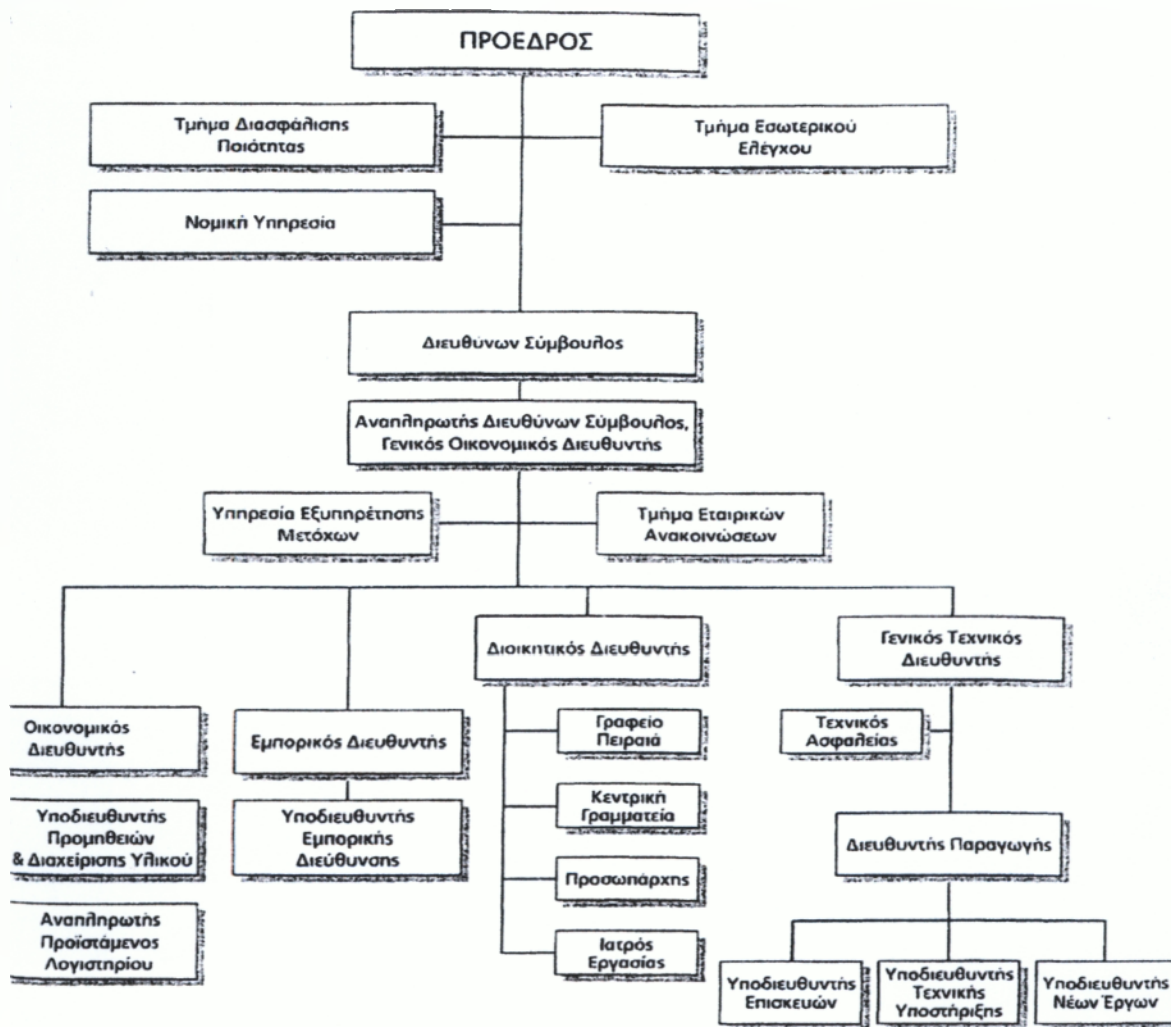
ΠΡΟΕΔΡΟΣ

Τμήμα Διασφάλισης Ποιότητας

Τμήμα Εσωτερικού Ελέγχου

Νομική Υπηρεσία

Διευθύνων Σύμβουλος

Αναπληρωτής Διευθύνων Σύμβουλος, Γενικός Οικονομικός Διευθυντής

Υπηρεσία Εξυπηρέτησης Μετόχων

Τμήμα Εταιρικών Ανακοινώσεων

Οικονομικός Διευθυντής

Υποδιευθυντής Προμηθειών & Διαχείρισης Υλικού

Αναπληρωτής Προϊστάμενος Λογιστηρίου

Εμπορικός Διευθυντής

Υποδιευθυντής Εμπορικής Διεύθυνσης

Διοικητικός Διευθυντής

Γραφείο Πειραιά

Κεντρική Γραμματεία

Προσωπάρχης

Ιατρός Εργασίας

Γενικός Τεχνικός Διευθυντής

Τεχνικός Ασφαλείας

Διευθυντής Παραγωγής

Υποδιευθυντής Επισκευών

Υποδιευθυντής Τεχνικής Υποστήριξης

Υποδιευθυντής Νέων Έργων